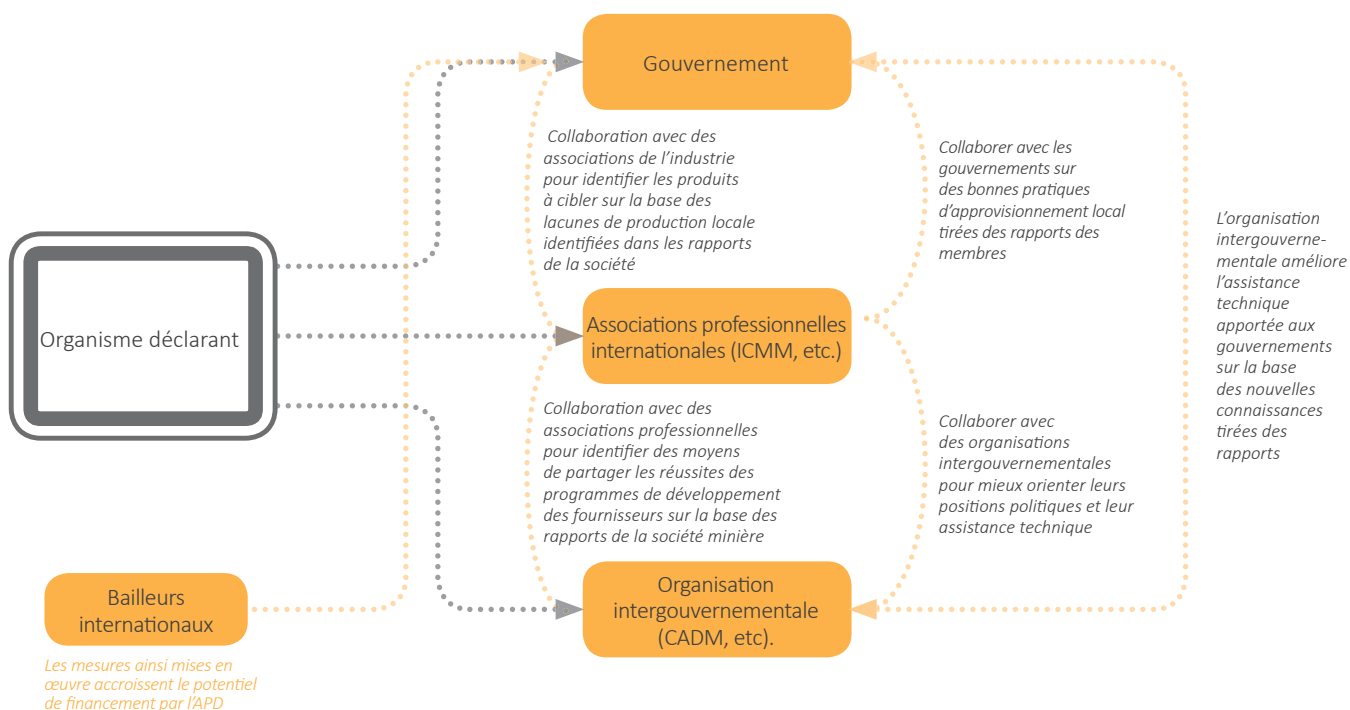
Gouvernement

Collaboration avec des associations de l'industrie pour identifier les produits à cibler sur la base des lacunes de production locale identifiées dans les rapports de la société

Collaborer avec les gouvernements sur des bonnes pratiques d'approvisionnement local tirées des rapports des membres

L'organisation intergouvernementale améliore l'assistance technique apportée aux gouvernements sur la base des nouvelles connaissances tirées des rapports

Organisme déclarant

Associations professionnelles internationales (ICMM, etc.)

Collaboration avec des associations professionnelles pour identifier des moyens de partager les réussites des programmes de développement des fournisseurs sur la base des rapports de la société minière

Collaborer avec des organisations intergouvernementales pour mieux orienter leurs positions politiques et leur assistance technique

Bailleurs internationaux

Organisation intergouvernementale (CADM, etc).

Les mesures ainsi mises en œuvre accroissent le potentiel de financement par l'APD